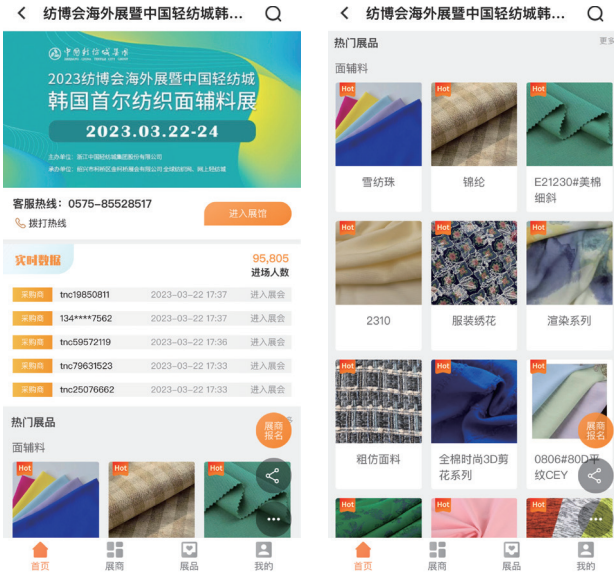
纺博会海外展暨中国轻纺城韩...

中国轻纺城集团

2023纺博会海外展暨中国轻纺城
韩国首尔纺织面辅料展
2023.03.22-24

主办单位：浙江中国轻纺城集团股份有限公司
承办单位：绍兴市柯桥区金时尚展会有限公司 全球纺织网、网上轻纺城

客服热线：0575-85528517
拨打热线
进入展馆

实时数据
95,805
进场人数

| 采购商 | tnc19850811 | 2023-03-22 17:37 | 进入展会 |
|---|---|---|---|
| 采购商 | 134****7562 | 2023-03-22 17:37 | 进入展会 |
| 采购商 | tnc59572119 | 2023-03-22 17:36 | 进入展会 |
| 采购商 | tnc79631523 | 2023-03-22 17:33 | 进入展会 |
| 采购商 | tnc25076662 | 2023-03-22 17:33 | 进入展会 |

热门展品
面辅料
Hot
Hot
Hot
展商报名

首页 展商 展品 我的

纺博会海外展暨中国轻纺城韩...

热门展品
更多
面辅料
Hot
雪纺珠
Hot
锦纶
Hot
E21230#美棉细斜
Hot
2310
Hot
服装绣花
Hot
渲染系列
Hot
粗仿面料
Hot
全棉时尚3D剪花系列
Hot
0806#80D平纹CEY
展商报名
Hot
Hot
Hot

首页 展商 展品 我的